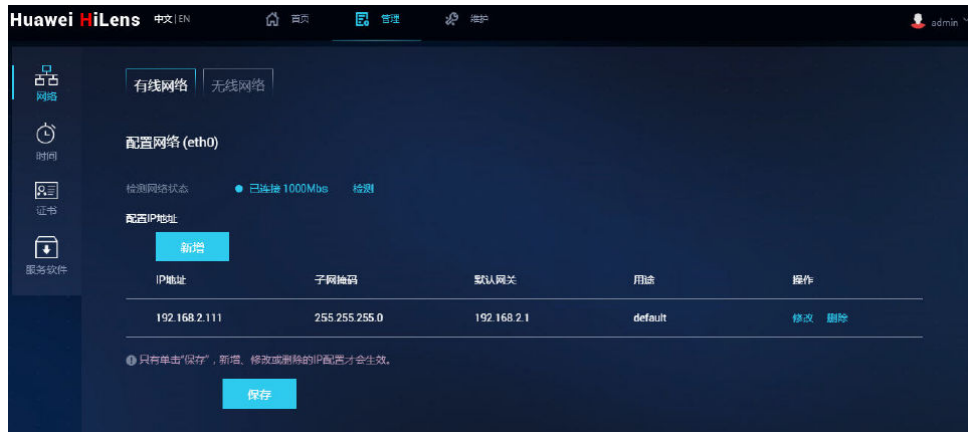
Huawei HiLens 中文 | EN

首页 管理 维护

admin

网络

时间

证书

服务软件

有线网络 无线网络

配置网络 (eth0)

检测网络状态 已连接 1000Mbs 检测

配置IP地址

新增

| IP地址 | 子网掩码 | 默认网关 | 用途 | 操作 |
|---|---|---|---|---|
| 192.168.2.111 | 255.255.255.0 | 192.168.2.1 | default | 修改 删除 |

只有单击"保存"，新增、修改或删除的IP配置才会生效。

保存